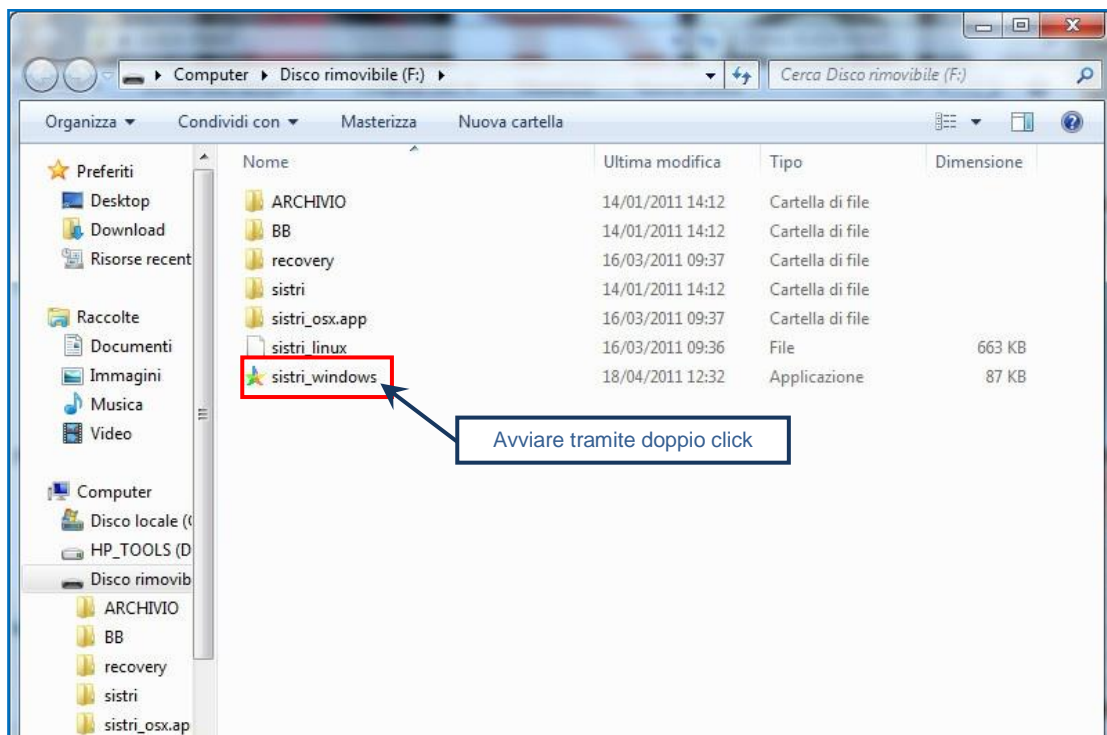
Computer ▸ Disco rimovibile (F:) ▸

Cerca Disco rimovibile (F:)

Organizza ▾ Condividi con ▾ Masterizza Nuova cartella

Preferiti
Desktop
Download
Risorse recent
Raccolte
Documenti
Immagini
Musica
Video
Computer
Disco locale (
HP_TOOLS (D
Disco rimovib
ARCHIVIO
BB
recovery
sistri
sistri_osx.ap

| Nome | Ultima modifica | Tipo | Dimensione |
|---|---|---|---|
| ARCHIVIO | 14/01/2011 14:12 | Cartella di file | |
| BB | 14/01/2011 14:12 | Cartella di file | |
| recovery | 16/03/2011 09:37 | Cartella di file | |
| sistri | 14/01/2011 14:12 | Cartella di file | |
| sistri_osx.app | 16/03/2011 09:37 | Cartella di file | |
| sistri_linux | 16/03/2011 09:36 | File | 663 KB |
| sistri_windows | 18/04/2011 12:32 | Applicazione | 87 KB |

Avviare tramite doppio click